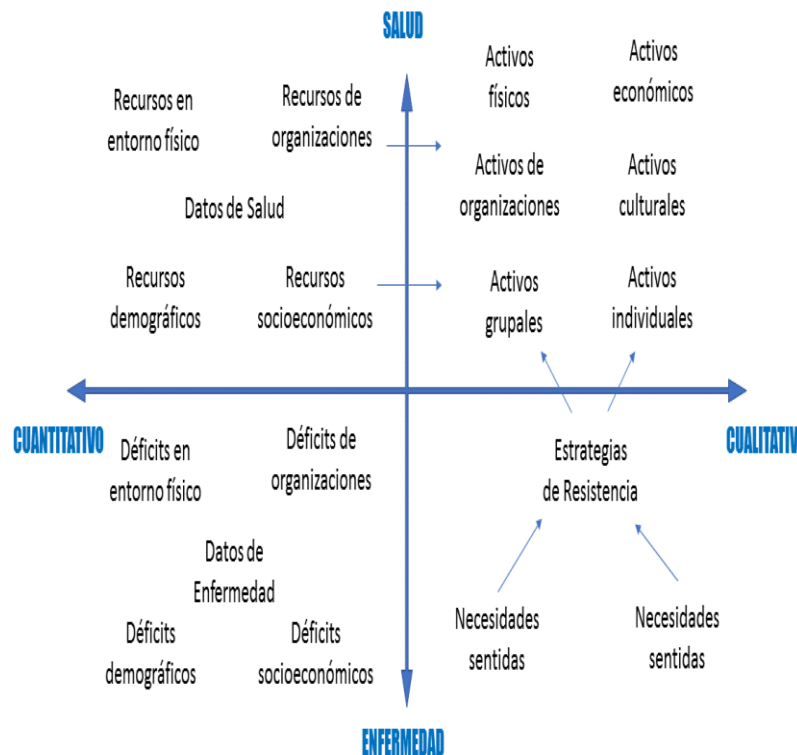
SALUD

Recursos en entorno físico

Recursos de organizaciones

Activos físicos

Activos económicos

Activos de organizaciones

Activos culturales

Datos de Salud

Recursos demográficos

Recursos socioeconómicos

Activos grupales

Activos individuales

CUANTITATIVO

CUALITATIV

Déficits en entorno físico

Déficits de organizaciones

Estrategias de Resistencia

Datos de Enfermedad

Déficits demográficos

Déficits socioeconómicos

Necesidades sentidas

Necesidades sentidas

ENFERMEDAD